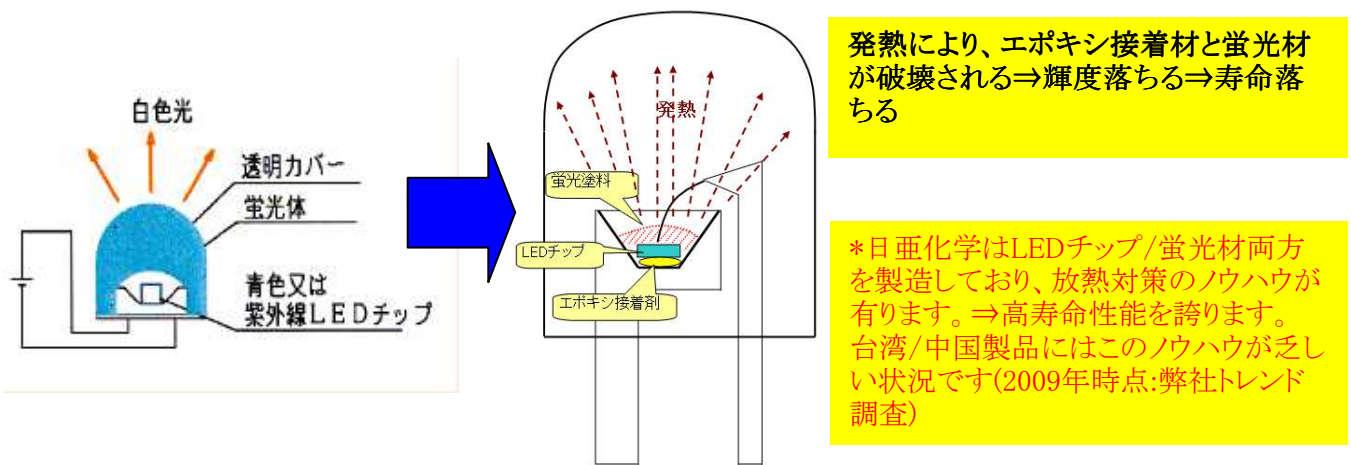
白色光

透明カバー

蛍光体

青色又は
紫外線ＬＥＤチップ

発熱

蛍光塗料

LEDチップ

エポキシ接着剤

発熱により、エポキシ接着材と蛍光材が破壊される⇒輝度落ちる⇒寿命落ちる

*日亜化学はLEDチップ/蛍光材両方を製造しており、放熱対策のノウハウが有ります。⇒高寿命性能を誇ります。台湾/中国製品にはこのノウハウが乏しい状況です(2009年時点:弊社トレンド調査)